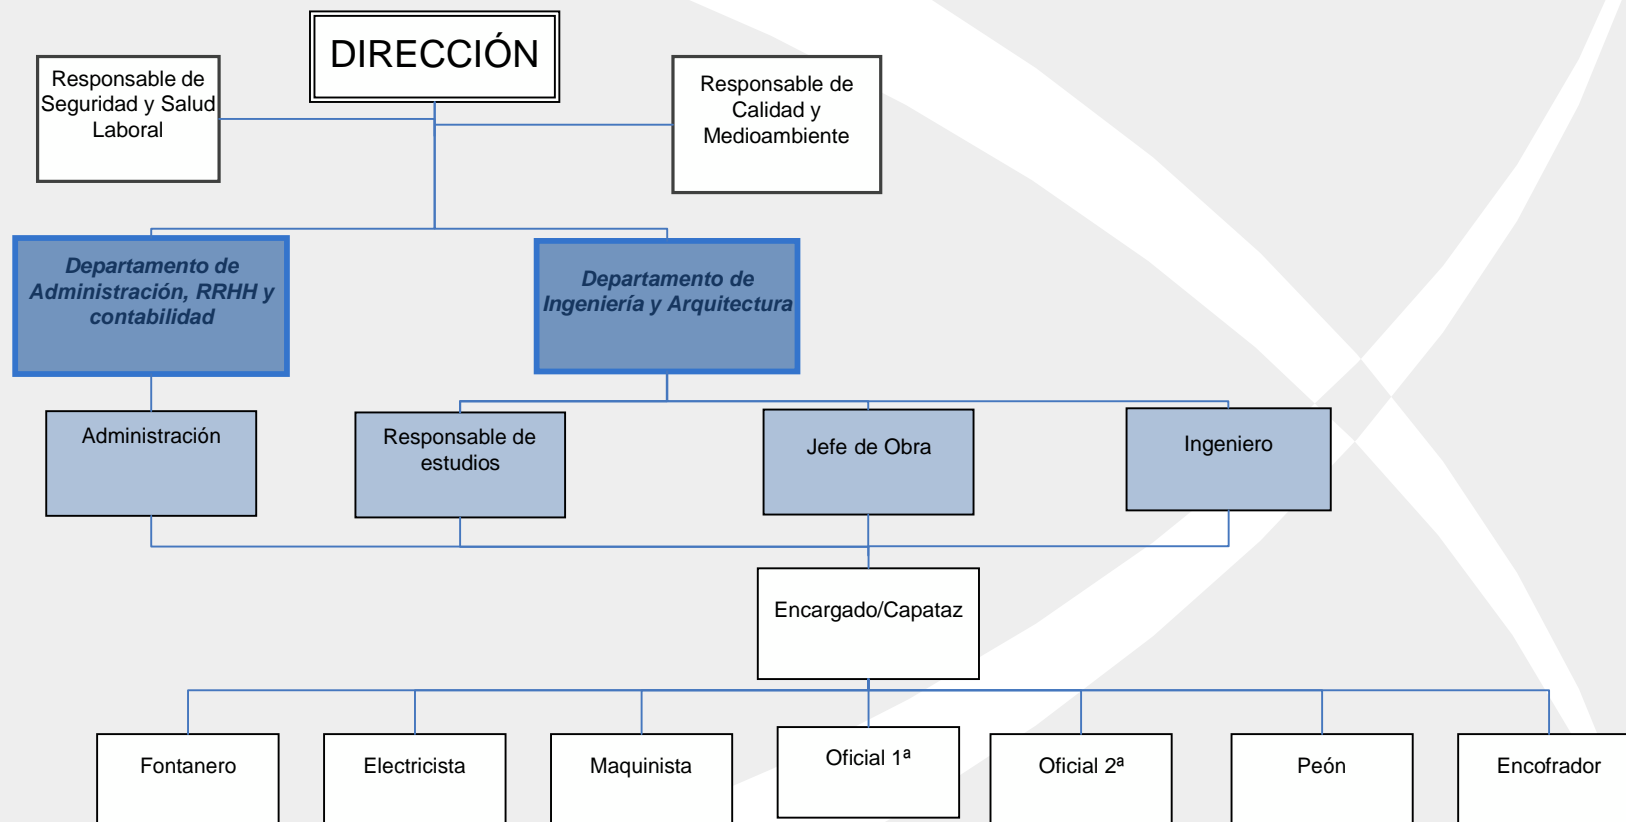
DIRECCIÓN

Responsable de Seguridad y Salud Laboral

Responsable de Calidad y Medioambiente

Departamento de Administración, RRHH y contabilidad

Departamento de Ingeniería y Arquitectura

Administración

Responsable de estudios

Jefe de Obra

Ingeniero

Encargado/Capataz

Fontanero

Electricista

Maquinista

Oficial 1ª

Oficial 2ª

Peón

Encofrador